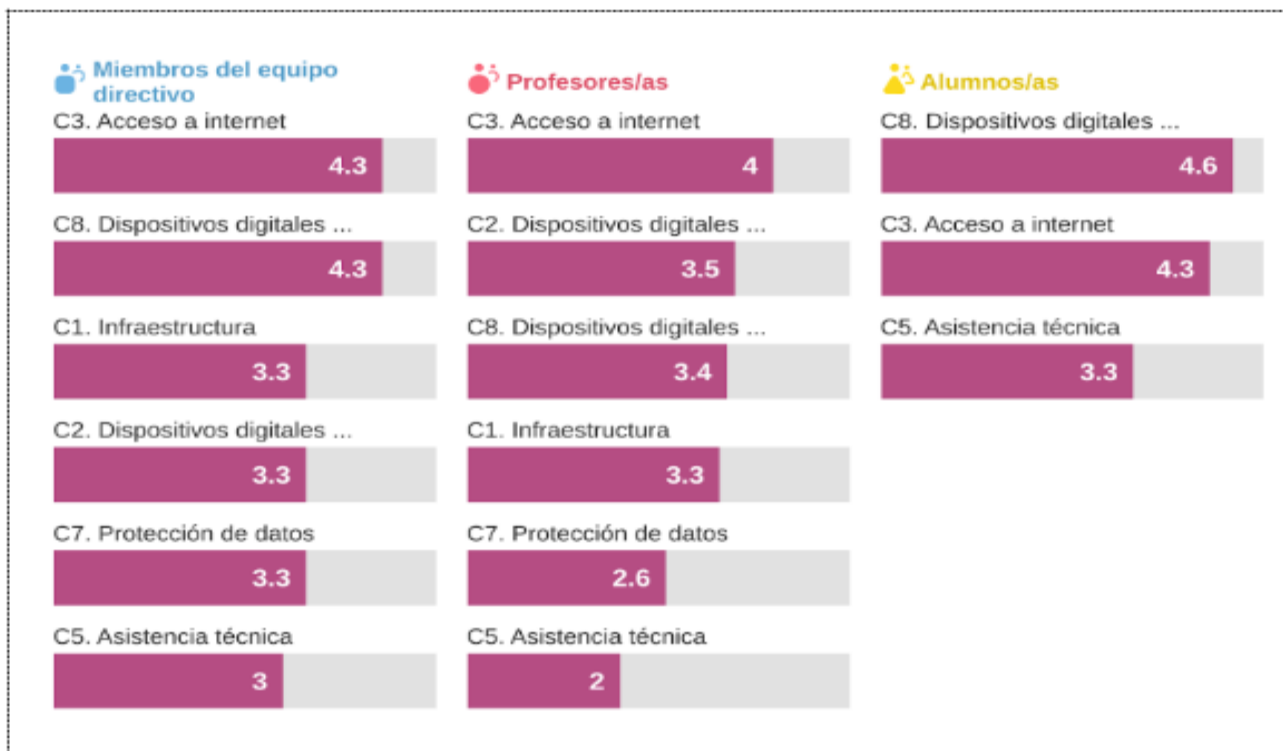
Miembros del equipo directivo

C3. Acceso a internet
4.3

C8. Dispositivos digitales ...
4.3

C1. Infraestructura
3.3

C2. Dispositivos digitales ...
3.3

C7. Protección de datos
3.3

C5. Asistencia técnica
3

Profesores/as

C3. Acceso a internet
4

C2. Dispositivos digitales ...
3.5

C8. Dispositivos digitales ...
3.4

C1. Infraestructura
3.3

C7. Protección de datos
2.6

C5. Asistencia técnica
2

Alumnos/as

C8. Dispositivos digitales ...
4.6

C3. Acceso a internet
4.3

C5. Asistencia técnica
3.3